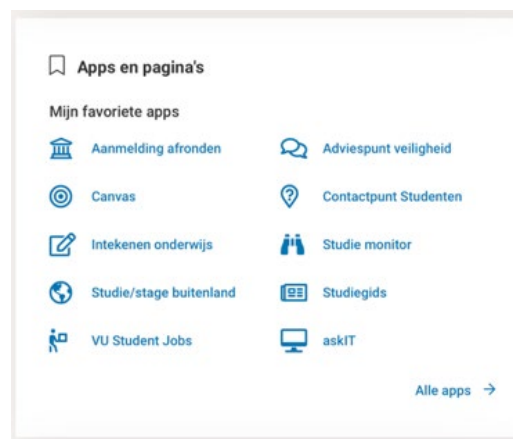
Apps en pagina's

Mijn favoriete apps

Aanmelding afronden
Adviespunt veiligheid
Canvas
Contactpunt Studenten
Intekenen onderwijs
Studie monitor
Studie/stage buitenland
Studiegids
VU Student Jobs
askIT

Alle apps →